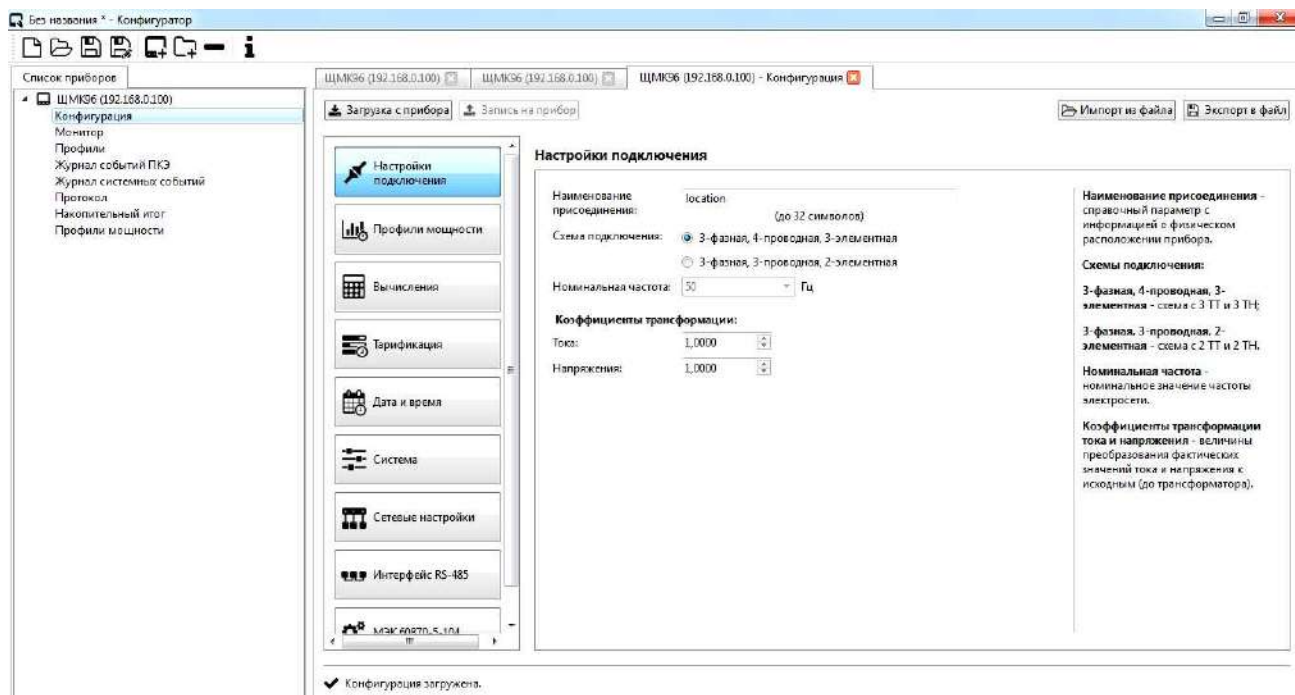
Без названия * - Конфигуратор

Список приборов

ЩМК96 (192.168.0.100)
Конфигурация
Монитор
Профили
Журнал событий ПКЭ
Журнал системных событий
Протокол
Накопительный итог
Профили мощности

ЩМК96 (192.168.0.100) | ЩМК96 (192.168.0.100) | ЩМК96 (192.168.0.100) - Конфигурация

Загрузка с прибора | Запись на прибор

Импорт из файла | Экспорт в файл

Настройки подключения
Профили мощности
Вычисления
Тарификация
Дата и время
Система
Сетевые настройки
Интерфейс RS-485
МЭК 60870-5-104

Настройки подключения

Наименование присоединения: location
(до 32 символов)
Схема подключения: 3-фазная, 4-проводная, 3-элементная
3-фазная, 3-проводная, 2-элементная
Номинальная частота: 50 Гц

Коэффициенты трансформации:
Тока: 1,0000
Напряжения: 1,0000

Наименование присоединения - справочный параметр с информацией о физическом расположении прибора.

Схемы подключения:

3-фазная, 4-проводная, 3-элементная - схема с 3 ТТ и 3 ТН;

3-фазная, 3-проводная, 2-элементная - схема с 2 ТТ и 2 ТН.

Номинальная частота - номинальное значение частоты электросети.

Коэффициенты трансформации тока и напряжения - величины преобразования фактических значений тока и напряжения к исходным (до трансформатора).

Конфигурация загружена.